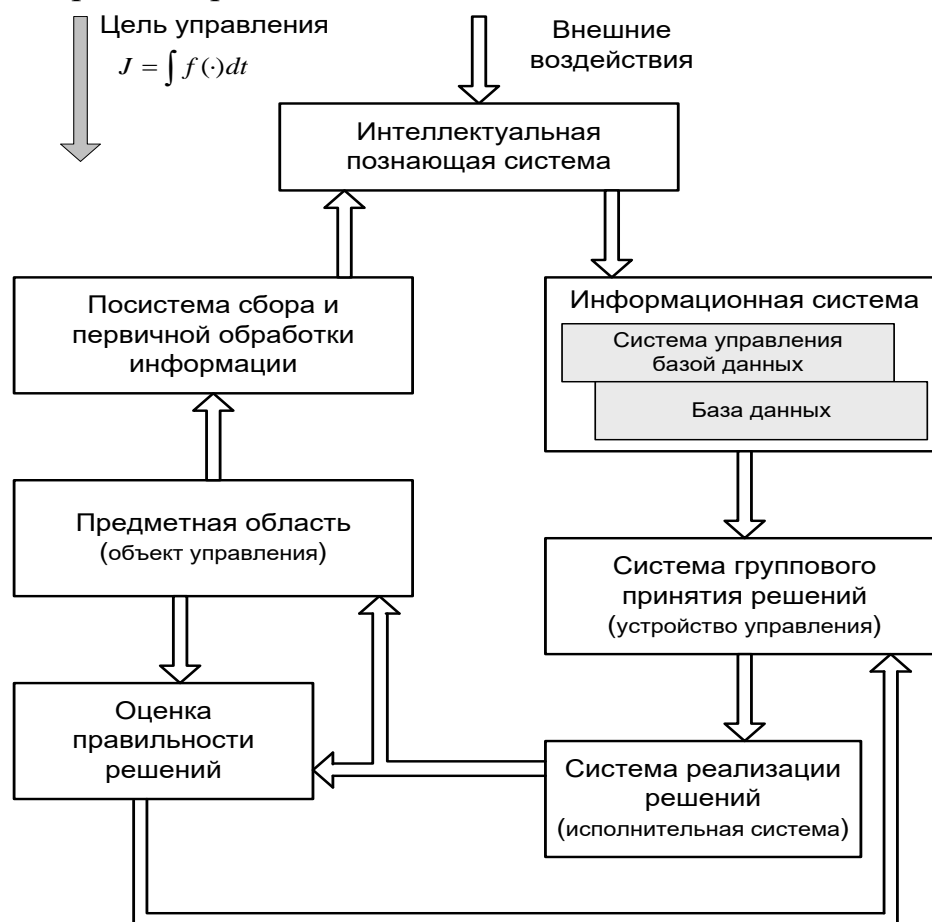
Цель управления
$J = \int f(\cdot)dt$

Внешние воздействия

Интеллектуальная познающая система

Посистема сбора и первичной обработки информации

Информационная система

Система управления базой данных

База данных

Предметная область
(объект управления)

Система группового принятия решений
(устройство управления)

Оценка правильности решений

Система реализации решений
(исполнительная система)